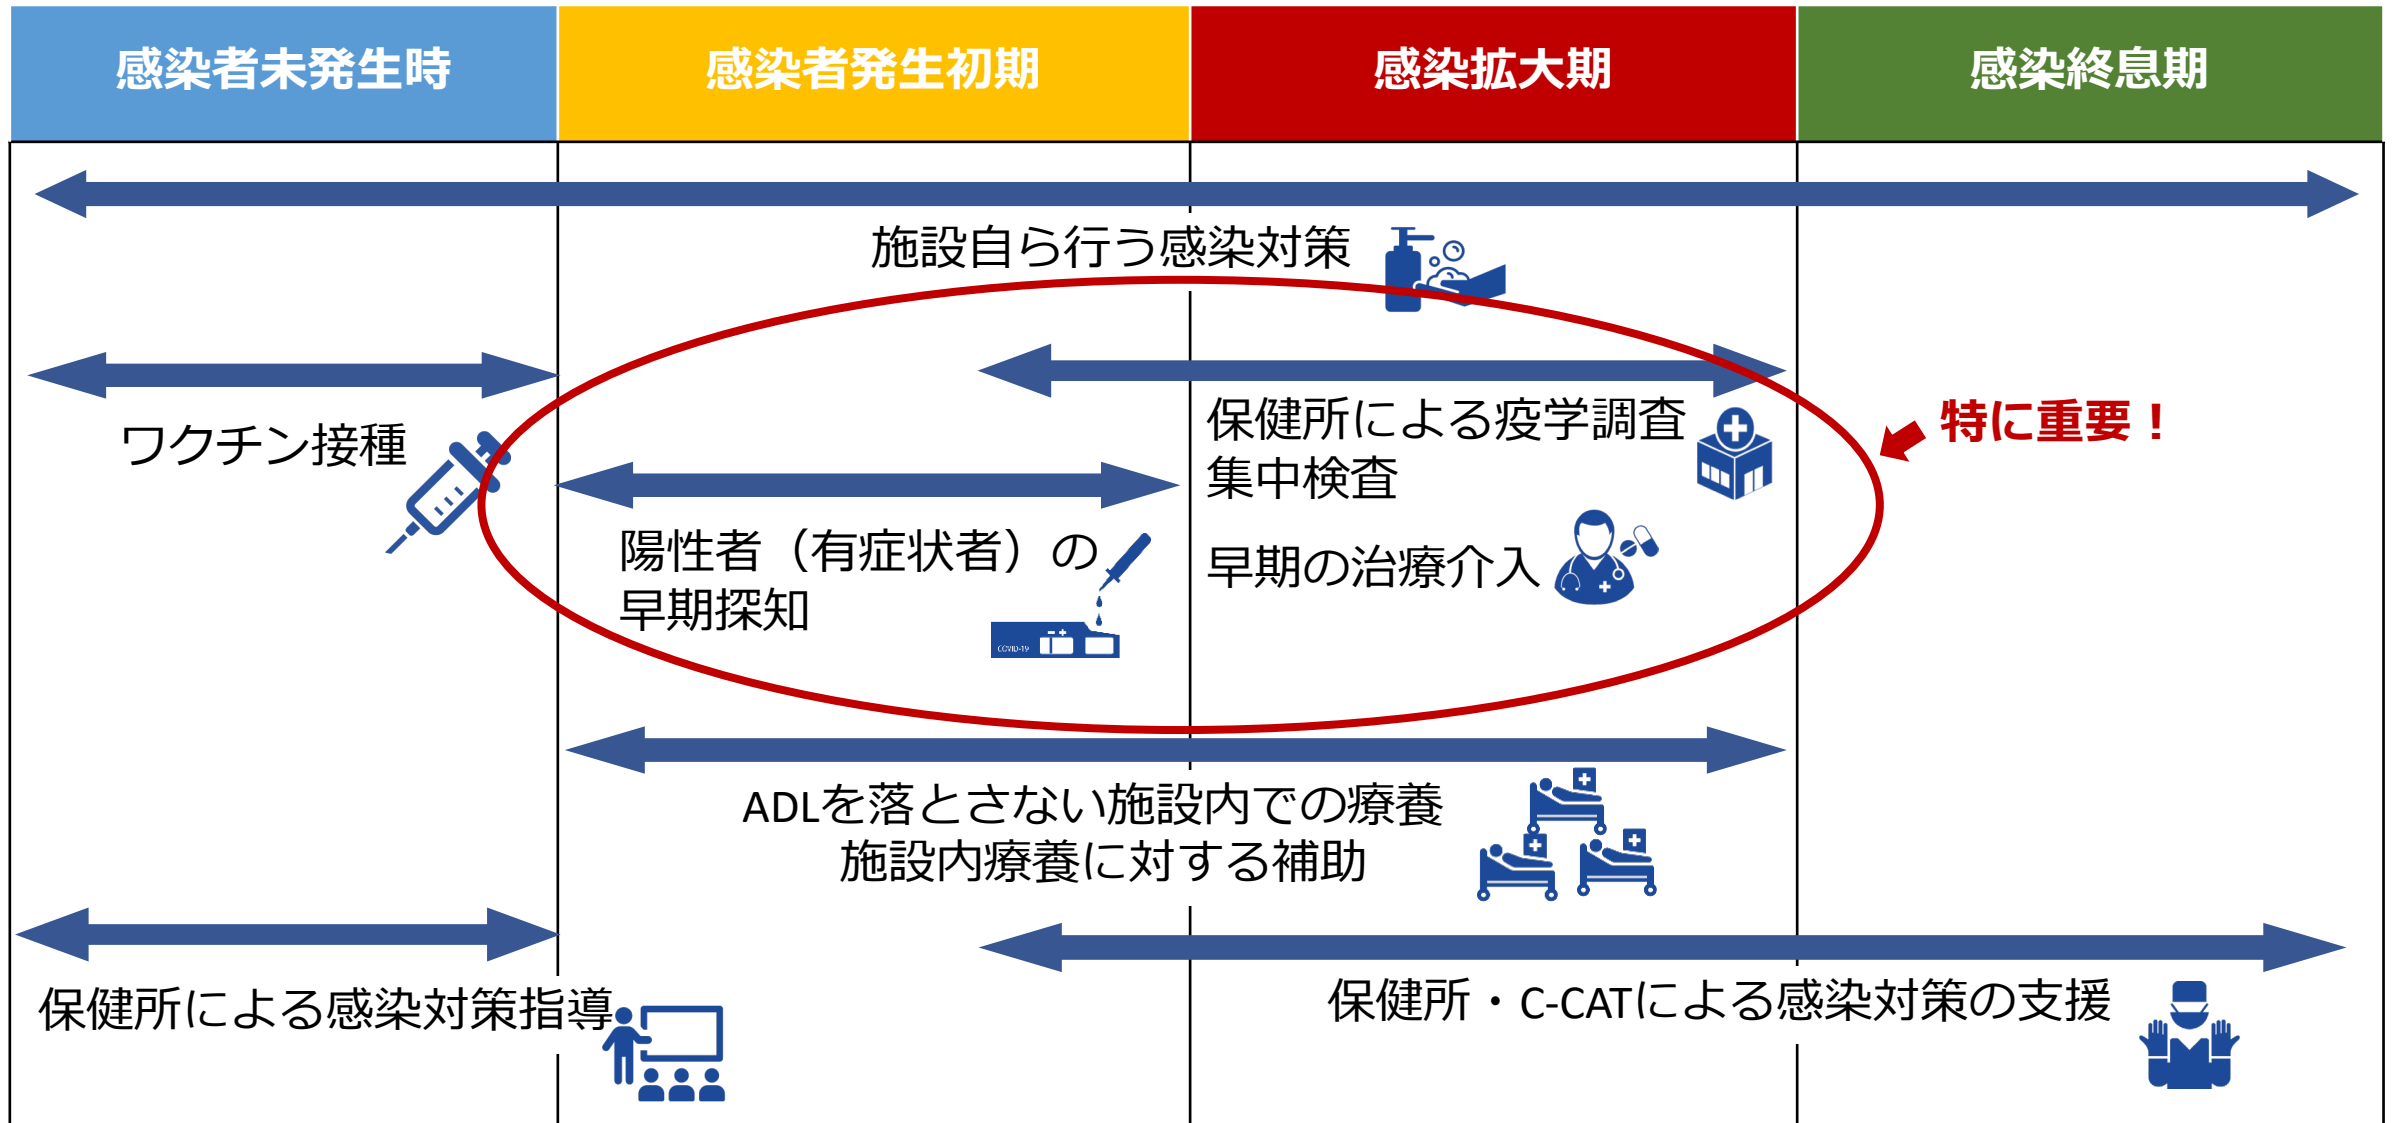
| 感染者未発生時 | 感染者発生初期 | 感染拡大期 | 感染終息期 |
|---|---|---|---|

施設自ら行う感染対策

ワクチン接種

保健所による疫学調査
集中検査

特に重要！

陽性者（有症状者）の
早期探知

COVID-19

早期の治療介入

ADLを落とさない施設内での療養
施設内療養に対する補助

保健所による感染対策指導

保健所・C-CATによる感染対策の支援